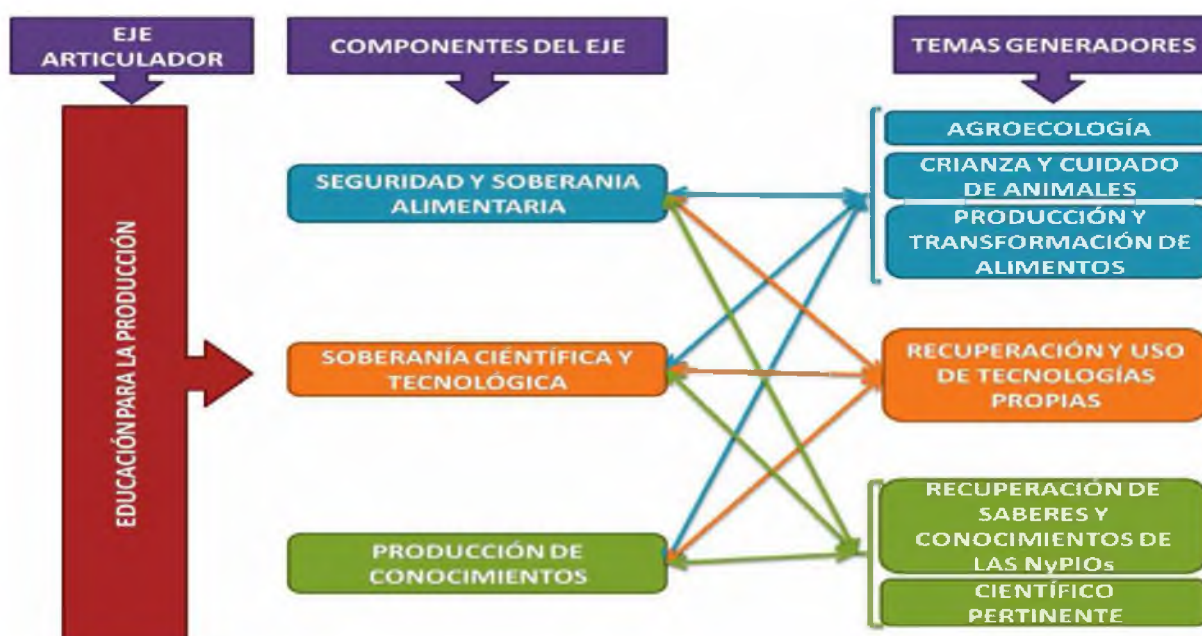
EJE ARTICULADOR

COMPONENTES DEL EJE

TEMAS GENERADORES

EDUCACIÓN PARA LA PRODUCCIÓN

SEGURIDAD Y SOBERANIA ALIMENTARIA

SOBERANÍA CIENTÍFICA Y TECNOLÓGICA

PRODUCCIÓN DE CONOCIMIENTOS

AGROECOLOGÍA

CRIANZA Y CUIDADO DE ANIMALES

PRODUCCIÓN Y TRANSFORMACIÓN DE ALIMENTOS

RECUPERACIÓN Y USO DE TECNOLOGÍAS PROPIAS

RECUPERACIÓN DE SABERES Y CONOCIMIENTOS DE LAS NyPIOs

CIENTÍFICO PERTINENTE